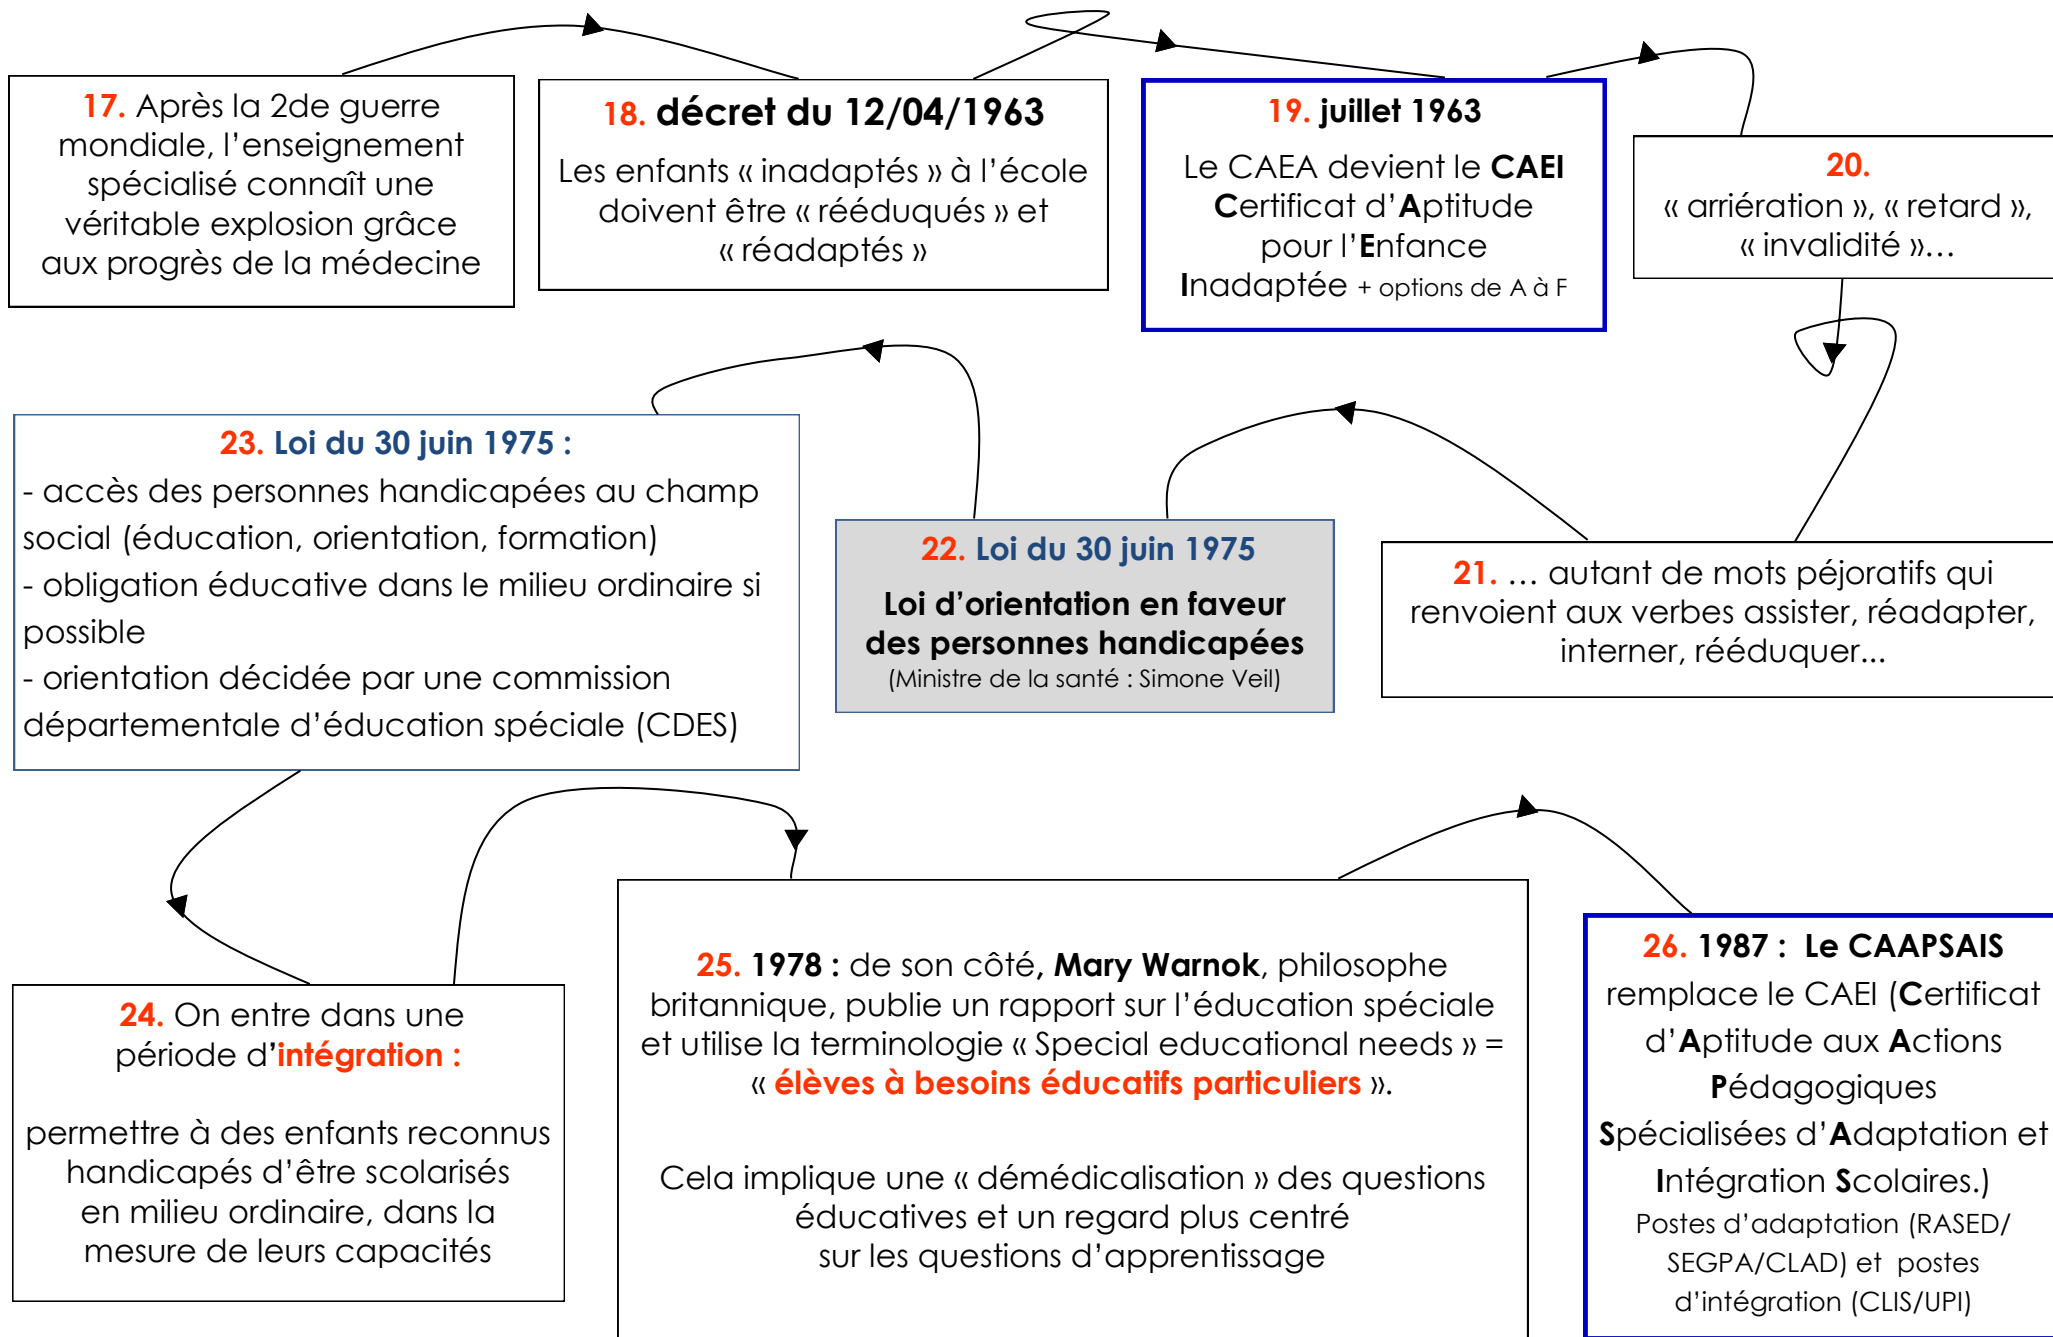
17. Après la 2de guerre mondiale, l'enseignement spécialisé connaît une véritable explosion grâce aux progrès de la médecine

18. décret du 12/04/1963

Les enfants « inadaptés » à l'école doivent être « rééduqués » et « réadaptés »

19. juillet 1963

Le CAEA devient le CAEI Certificat d'Aptitude pour l'Enfance Inadaptée + options de A à F

20.

« arriération », « retard », « invalidité »…

21. … autant de mots péjoratifs qui renvoient aux verbes assister, réadapter, interner, rééduquer...

22. Loi du 30 juin 1975

Loi d'orientation en faveur des personnes handicapées
(Ministre de la santé : Simone Veil)

23. Loi du 30 juin 1975 :
- accès des personnes handicapées au champ social (éducation, orientation, formation)
- obligation éducative dans le milieu ordinaire si possible
- orientation décidée par une commission départementale d'éducation spéciale (CDES)

24. On entre dans une période d'intégration :

permettre à des enfants reconnus handicapés d'être scolarisés en milieu ordinaire, dans la mesure de leurs capacités

25. 1978 : de son côté, Mary Warnok, philosophe britannique, publie un rapport sur l'éducation spéciale et utilise la terminologie « Special educational needs » = « élèves à besoins éducatifs particuliers ».

Cela implique une « démédicalisation » des questions éducatives et un regard plus centré sur les questions d'apprentissage

26. 1987 : Le CAAPSAIS remplace le CAEI (Certificat d'Aptitude aux Actions Pédagogiques Spécialisées d'Adaptation et Intégration Scolaires.)
Postes d'adaptation (RASED/ SEGPA/CLAD) et postes d'intégration (CLIS/UPI)